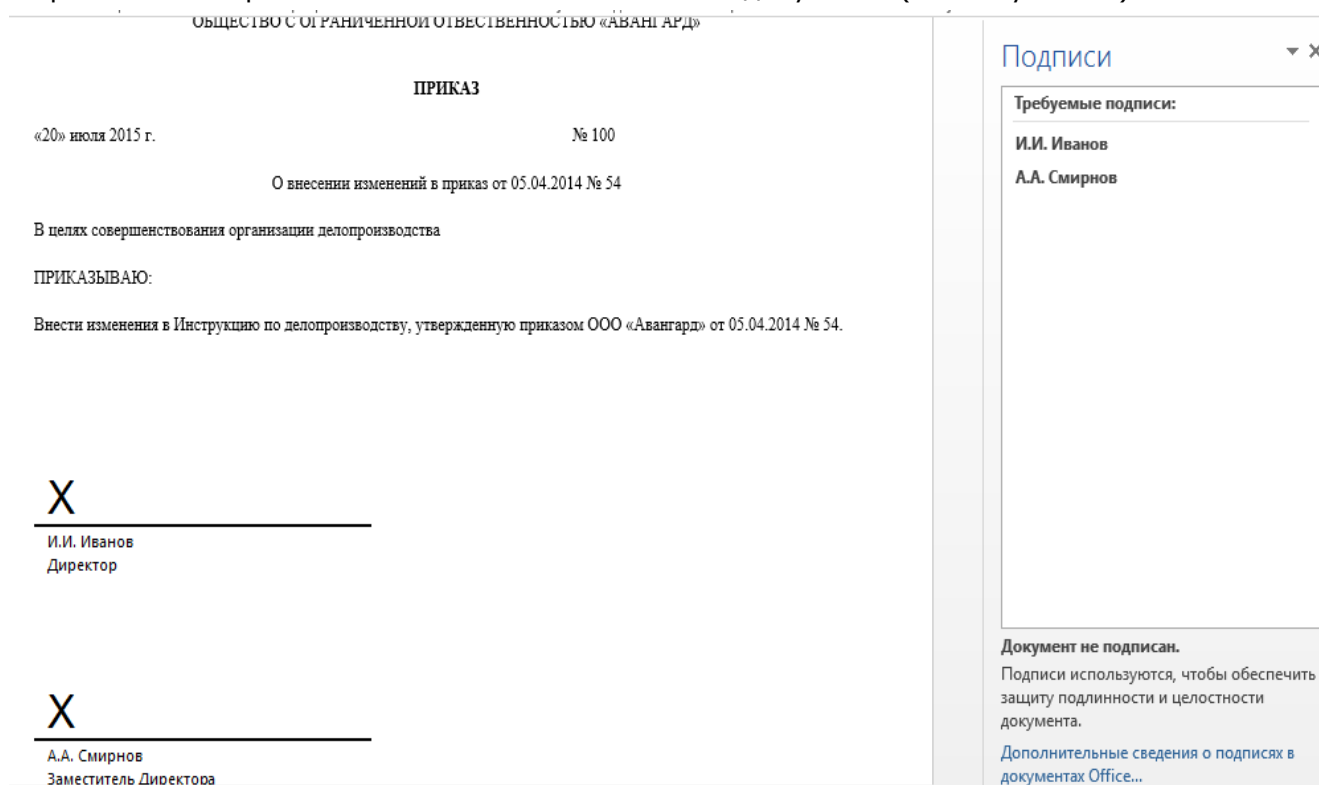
ОБЩЕСТВО С ОГРАНИЧЕННОЙ ОТВЕСТВЕННОСТЬЮ «АВАНГАРД»

ПРИКАЗ

«20» июля 2015 г.

№ 100

О внесении изменений в приказ от 05.04.2014 № 54

В целях совершенствования организации делопроизводства

ПРИКАЗЫВАЮ:

Внести изменения в Инструкцию по делопроизводству, утвержденную приказом ООО «Авангард» от 05.04.2014 № 54.

X

И.И. Иванов
Директор

X

А.А. Смирнов
Заместитель Директора

Подписи

Требуемые подписи:

И.И. Иванов

А.А. Смирнов

Документ не подписан.

Подписи используются, чтобы обеспечить защиту подлинности и целостности документа.

Дополнительные сведения о подписях в документах Office...